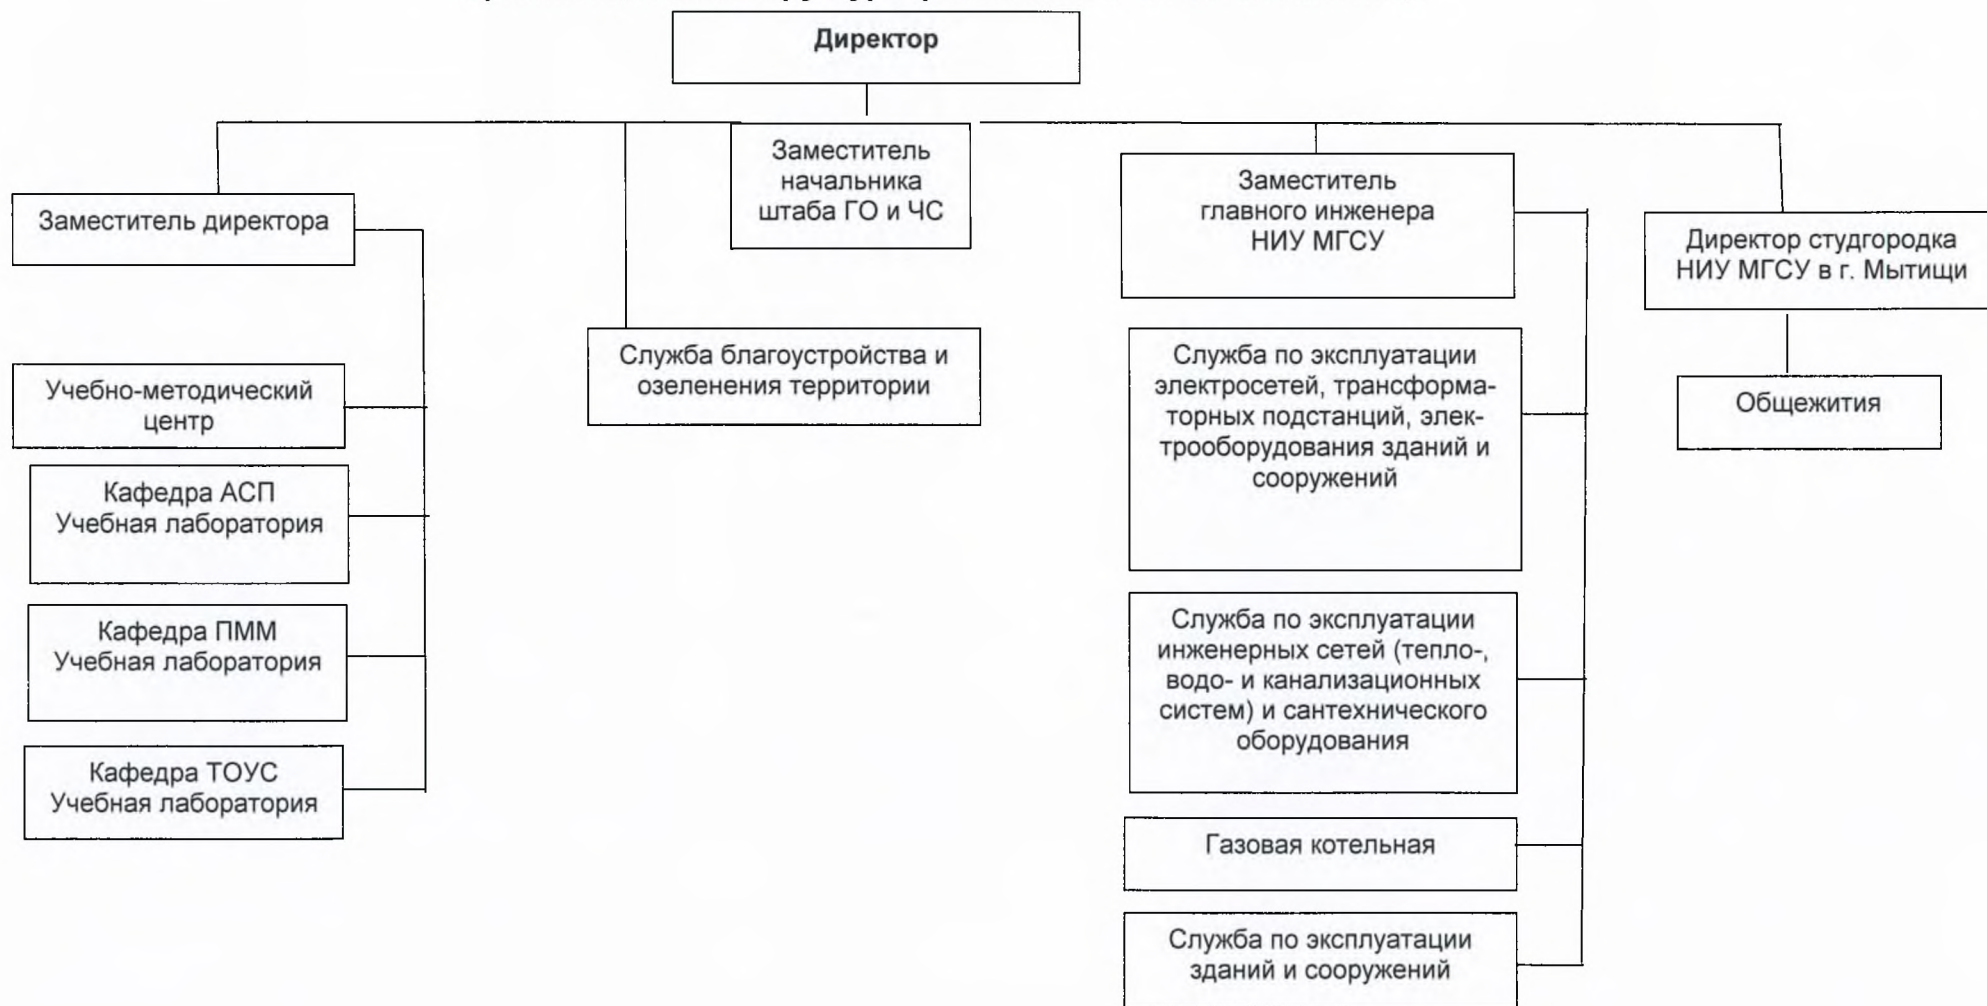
Директор

Заместитель директора

Учебно-методический центр

Кафедра АСП Учебная лаборатория

Кафедра ПММ Учебная лаборатория

Кафедра ТОУС Учебная лаборатория

Служба благоустройства и озеленения территории

Заместитель начальника штаба ГО и ЧС

Заместитель главного инженера НИУ МГСУ

Служба по эксплуатации электросетей, трансформаторных подстанций, электрооборудования зданий и сооружений

Служба по эксплуатации инженерных сетей (тепло-, водо- и канализационных систем) и сантехнического оборудования

Газовая котельная

Служба по эксплуатации зданий и сооружений

Директор студгородка НИУ МГСУ в г. Мытищи

Общежития